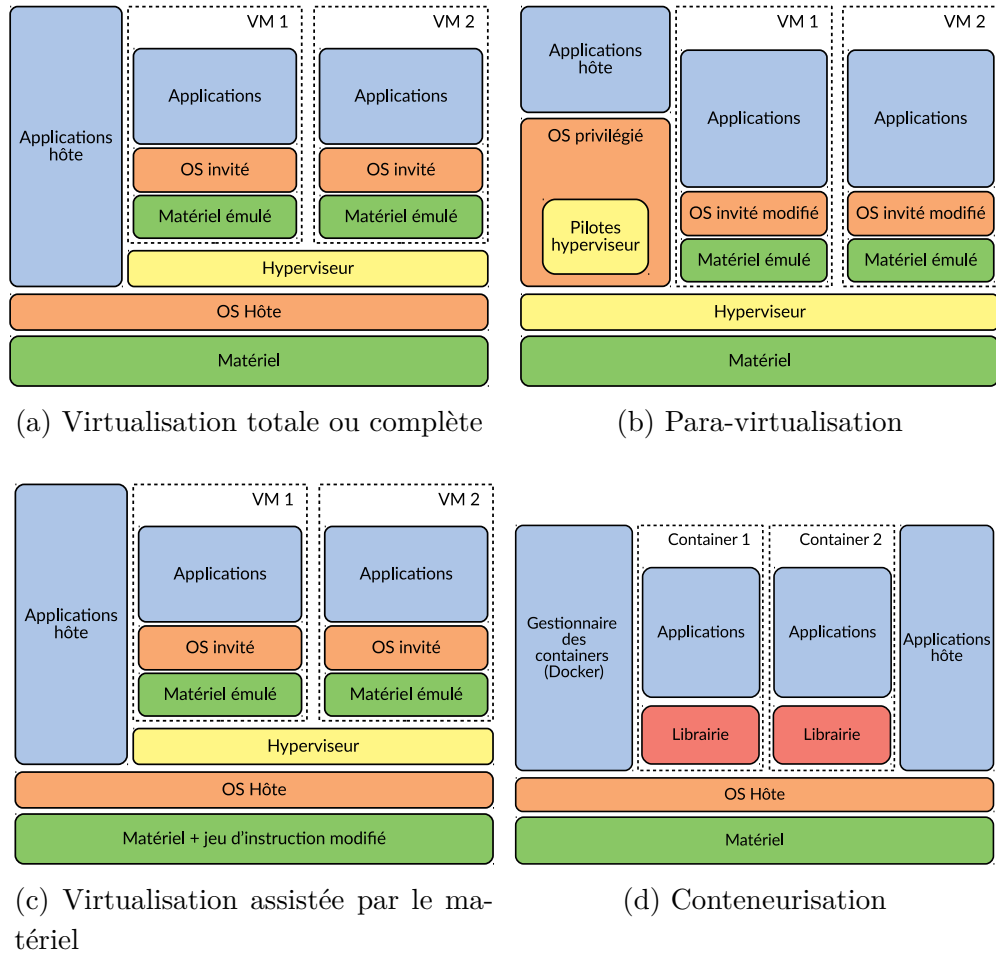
Applications hôte

VM 1

Applications

OS invité

Matériel émulé

VM 2

Applications

OS invité

Matériel émulé

Hyperviseur

OS Hôte

Matériel

(a) Virtualisation totale ou complète

Applications hôte

OS privilégié

Pilotes hyperviseur

VM 1

Applications

OS invité modifié

Matériel émulé

VM 2

Applications

OS invité modifié

Matériel émulé

Hyperviseur

Matériel

(b) Para-virtualisation

Applications hôte

VM 1

Applications

OS invité

Matériel émulé

VM 2

Applications

OS invité

Matériel émulé

Hyperviseur

OS Hôte

Matériel + jeu d'instruction modifié

(c) Virtualisation assistée par le matériel

Gestionnaire des containers (Docker)

Container 1

Applications

Librairie

Container 2

Applications

Librairie

Applications hôte

OS Hôte

Matériel

(d) Conteneurisation